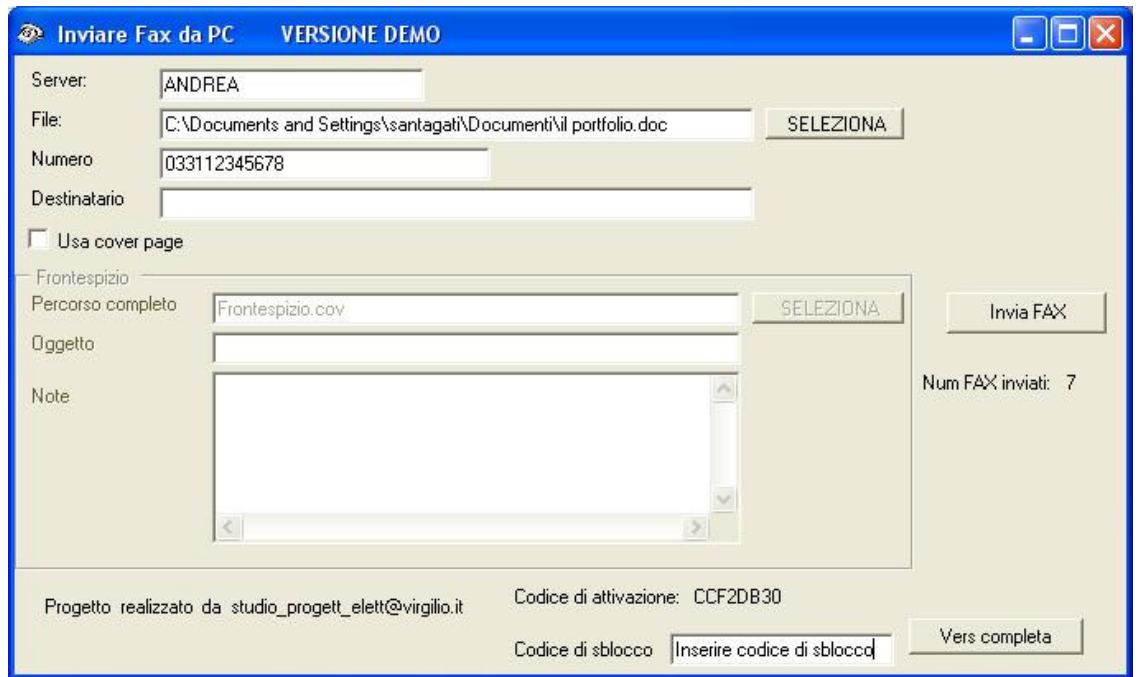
Inviare Fax da PC VERSIONE DEMO

Server: ANDREA

File: C:\Documents and Settings\santagati\Documenti\il portfolio.doc SELEZIONA

Numero 033112345678

Destinatario

Usa cover page

Frontespizio

Percorso completo Frontespizio.cov SELEZIONA

Oggetto

Note

Invia FAX

Num FAX inviati: 7

Progetto realizzato da studio_progett_elett@virgilio.it

Codice di attivazione: CCF2DB30

Codice di sblocco Inserire codice di sblocco

Vers completa